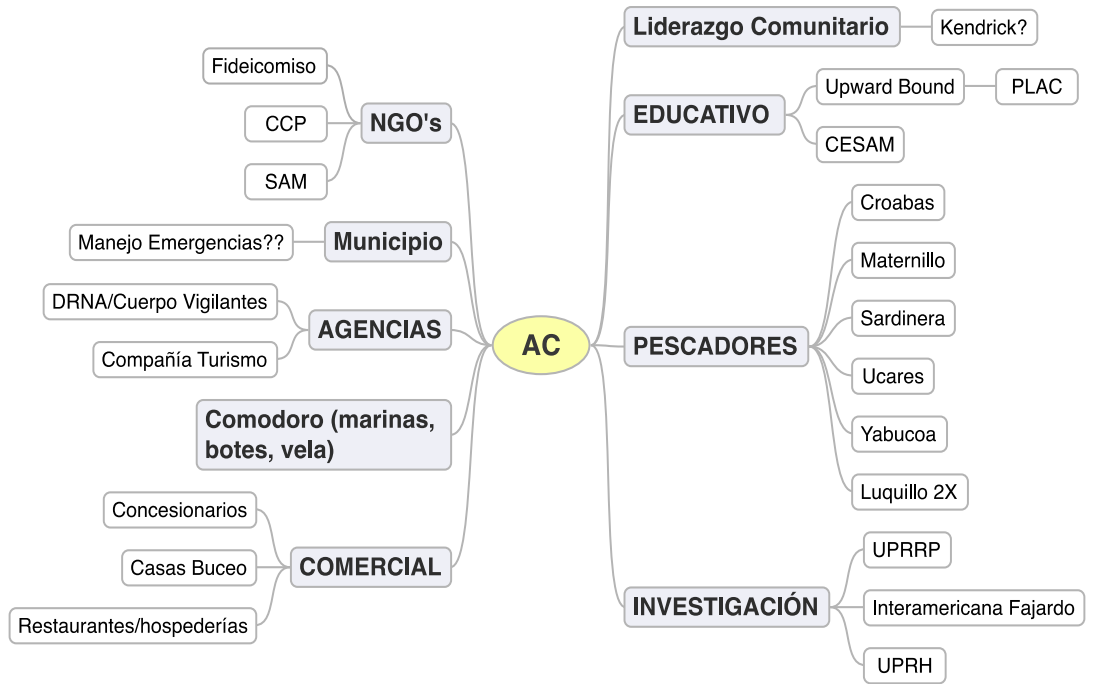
AC

NGO's
Fideicomiso
CCP
SAM

Municipio
Manejo Emergencias??

AGENCIAS
DRNA/Cuerpo Vigilantes
Compañía Turismo

Comodoro (marinas, botes, vela)

COMERCIAL
Concesionarios
Casas Buceo
Restaurantes/hospederías

Liderazgo Comunitario
Kendrick?

EDUCATIVO
Upward Bound
PLAC
CESAM

PESCADORES
Croabas
Maternillo
Sardinera
Ucares
Yabucoa
Luquillo 2X

INVESTIGACIÓN
UPRRP
Interamericana Fajardo
UPRH